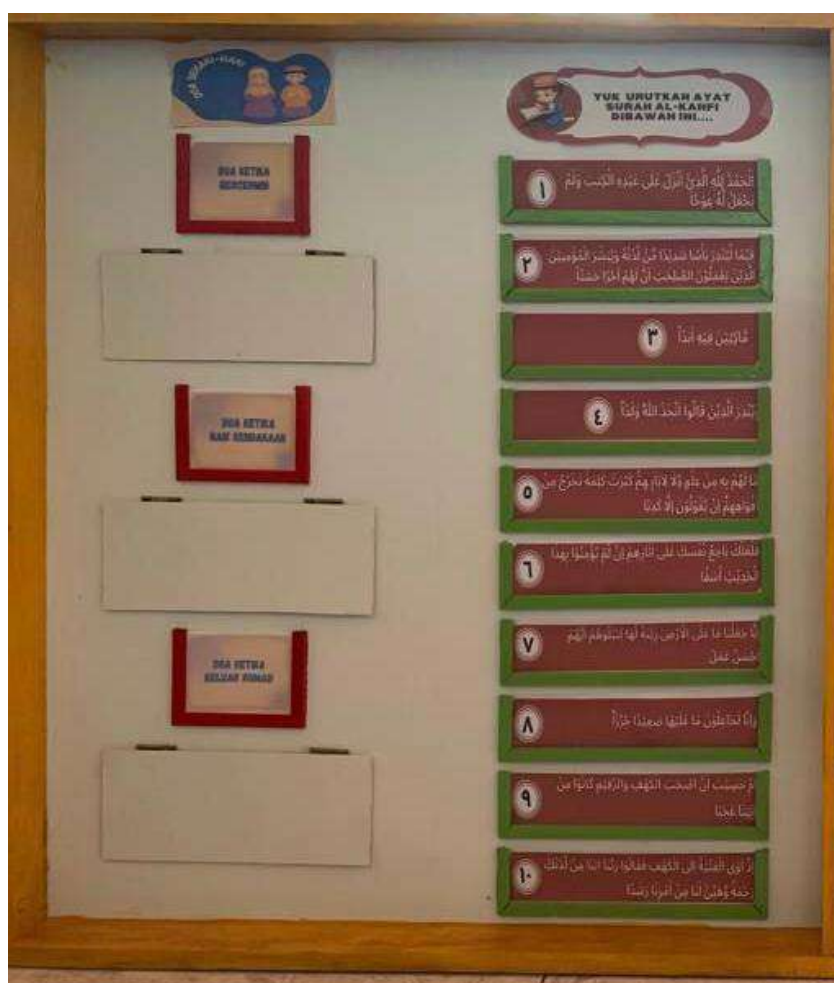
DOA SEHARI-HARI

YUK URUTKAN AYAT SURAH AL-KAHFI DIBAWAH INI...

DOA KETIKA BERCERMIN

DOA KETIKA NAIK KENDARAAN

DOA KETIKA KELUAR RUMAH

١
الْحَمْدُ لِلَّهِ الَّذِي أَنْزَلَ عَلَىٰ عَبْدِهِ الْكِتَابَ وَلَمْ يَجْعَلْ لَهُ عِوَجًا

٢
قَيِّمًا لِيُنْذِرَ بَأْسًا شَدِيدًا مِنْ لَدُنْهُ وَيُبَشِّرَ الْمُؤْمِنِينَ الَّذِينَ يَعْمَلُونَ الصَّالِحَاتِ أَنَّ لَهُمْ أَجْرًا حَسَنًا

٣
مَاكِثِينَ فِيهِ أَبَدًا

٤
وَيُنْذِرَ الَّذِينَ قَالُوا اتَّخَذَ اللَّهُ وَلَدًا

٥
مَا لَهُمْ بِهِ مِنْ عِلْمٍ وَلَا لِآبَائِهِمْ كَبُرَتْ كَلِمَةً تَخْرُجُ مِنْ أَفْوَاهِهِمْ إِنْ يَقُولُونَ إِلَّا كَذِبًا

٦
فَلَعَلَّكَ بَاخِعٌ نَفْسَكَ عَلَىٰ آثَارِهِمْ إِنْ لَمْ يُؤْمِنُوا بِهَٰذَا الْحَدِيثِ أَسَفًا

٧
إِنَّا جَعَلْنَا مَا عَلَى الْأَرْضِ زِينَةً لَهَا لِنَبْلُوَهُمْ أَيُّهُمْ أَحْسَنُ عَمَلًا

٨
وَإِنَّا لَجَاعِلُونَ مَا عَلَيْهَا صَعِيدًا جُرُزًا

٩
أَمْ حَسِبْتَ أَنَّ أَصْحَابَ الْكَهْفِ وَالرَّقِيمِ كَانُوا مِنْ آيَاتِنَا عَجَبًا

١٠
إِذْ أَوَى الْفِتْيَةُ إِلَى الْكَهْفِ فَقَالُوا رَبَّنَا آتِنَا مِنْ لَدُنْكَ رَحْمَةً وَهَيِّئْ لَنَا مِنْ أَمْرِنَا رَشَدًا